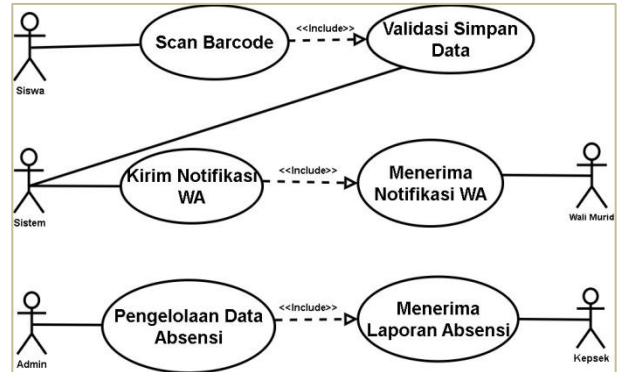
Siswa

Scan Barcode

<<include>>

Validasi Simpan Data

Sistem

Kirim Notifikasi WA

<<include>>

Menerima Notifikasi WA

Wali Murid

Admin

Pengelolaan Data Absensi

<<include>>

Menerima Laporan Absensi

Kepsek